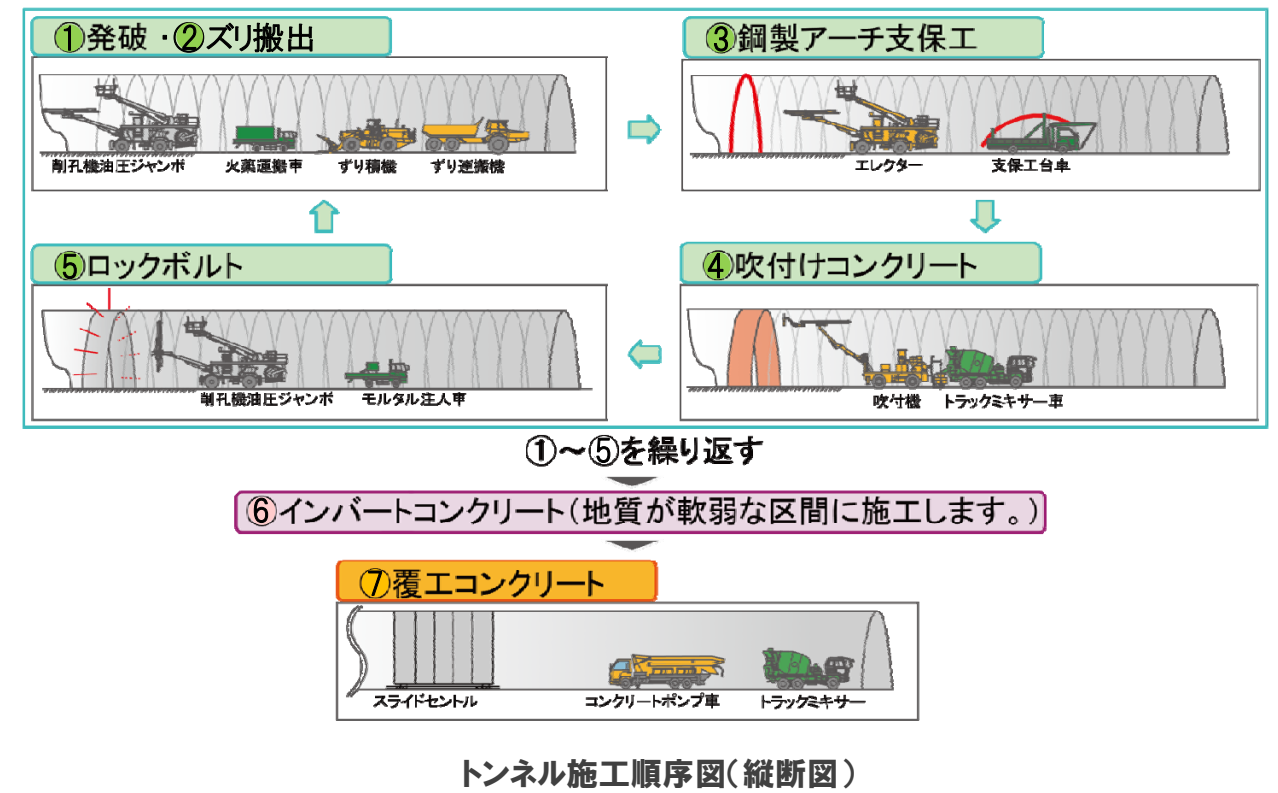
①発破・②ズリ搬出

削孔機油圧ジャンボ　火薬運搬車　ずり積機　ずり運搬機

③鋼製アーチ支保工

エレクター　支保工台車

⑤ロックボルト

削孔機油圧ジャンボ　モルタル注入車

④吹付けコンクリート

吹付機　トラックミキサー車

①～⑤を繰り返す

⑥インバートコンクリート（地質が軟弱な区間に施工します。）

⑦覆工コンクリート

スライドセントル　コンクリートポンプ車　トラックミキサー

トンネル施工順序図（縦断図）